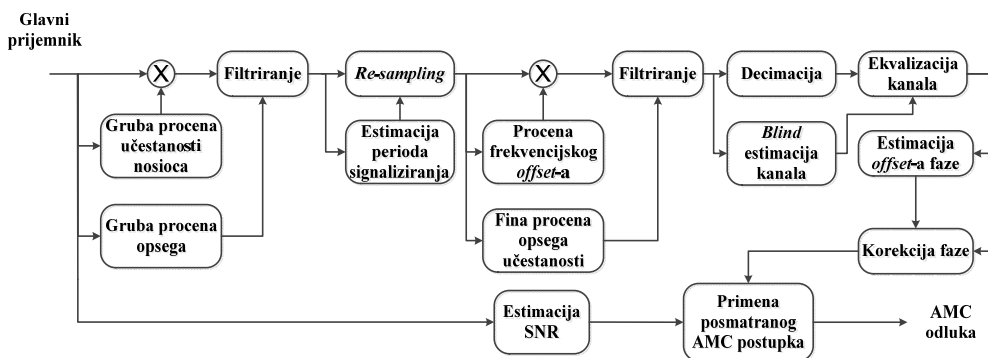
Glavni prijemnik

Filtriranje

*Re-sampling*

Filtriranje

Decimacija

Ekvalizacija kanala

Gruba procena učestanosti nosioca

Estimacija perioda signaliziranja

Procena frekvencijskog *offset*-a

*Blind* estimacija kanala

Estimacija *offset*-a faze

Gruba procena opsega

Fina procena opsega učestanosti

Korekcija faze

Estimacija SNR

Primena posmatranog AMC postupka

AMC odluka